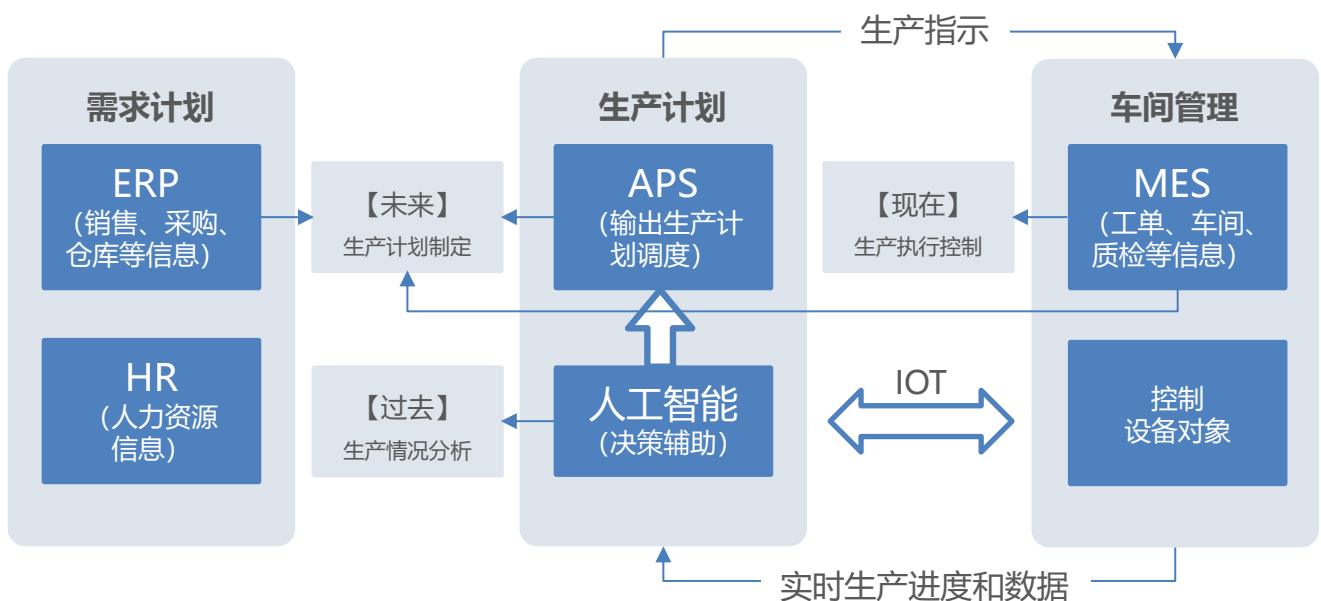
生产指示

需求计划

ERP
（销售、采购、仓库等信息）

HR
（人力资源信息）

【未来】
生产计划制定

【过去】
生产情况分析

生产计划

APS
（输出生产计划调度）

人工智能
（决策辅助）

IOT

【现在】
生产执行控制

车间管理

MES
（工单、车间、质检等信息）

控制
设备对象

实时生产进度和数据